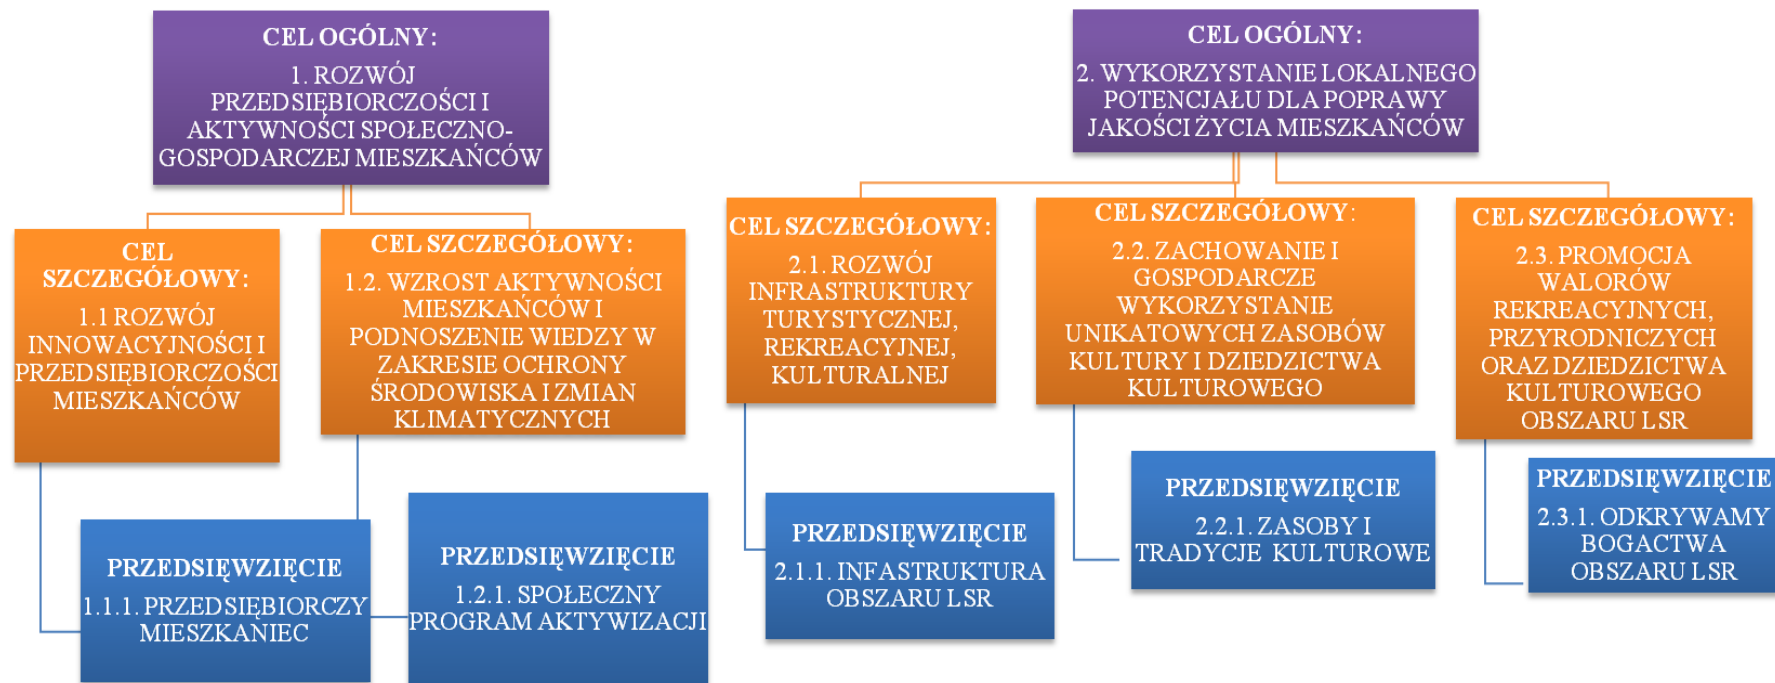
CEL OGÓLNY:
1. ROZWÓJ PRZEDSIĘBIORCZOŚCI I AKTYWNOŚCI SPOŁECZNO-GOSPODARCZEJ MIESZKAŃCÓW

CEL SZCZEGÓŁOWY:
1.1 ROZWÓJ INNOWACYJNOŚCI I PRZEDSIĘBIORCZOŚCI MIESZKAŃCÓW

CEL SZCZEGÓŁOWY:
1.2. WZROST AKTYWNOŚCI MIESZKAŃCÓW I PODNOSZENIE WIEDZY W ZAKRESIE OCHRONY ŚRODOWISKA I ZMIAN KLIMATYCZNYCH

PRZEDSIĘWZIĘCIE
1.1.1. PRZEDSIĘBIORCZY MIESZKANIEC

PRZEDSIĘWZIĘCIE
1.2.1. SPOŁECZNY PROGRAM AKTYWIZACJI

CEL OGÓLNY:
2. WYKORZYSTANIE LOKALNEGO POTENCJAŁU DLA POPRAWY JAKOŚCI ŻYCIA MIESZKAŃCÓW

CEL SZCZEGÓŁOWY:
2.1. ROZWÓJ INFRASTRUKTURY TURYSTYCZNEJ, REKREACYJNEJ, KULTURALNEJ

CEL SZCZEGÓŁOWY:
2.2. ZACHOWANIE I GOSPODARCZE WYKORZYSTANIE UNIKATOWYCH ZASOBÓW KULTURY I DZIEDZICTWA KULTUROWEGO

CEL SZCZEGÓŁOWY:
2.3. PROMOCJA WALORÓW REKREACYJNYCH, PRZYRODNICZYCH ORAZ DZIEDZICTWA KULTUROWEGO OBSZARU LSR

PRZEDSIĘWZIĘCIE
2.1.1. INFASTRUKTURA OBSZARU LSR

PRZEDSIĘWZIĘCIE
2.2.1. ZASOBY I TRADYCJE KULTUROWE

PRZEDSIĘWZIĘCIE
2.3.1. ODKRYWAMY BOGACTWA OBSZARU LSR